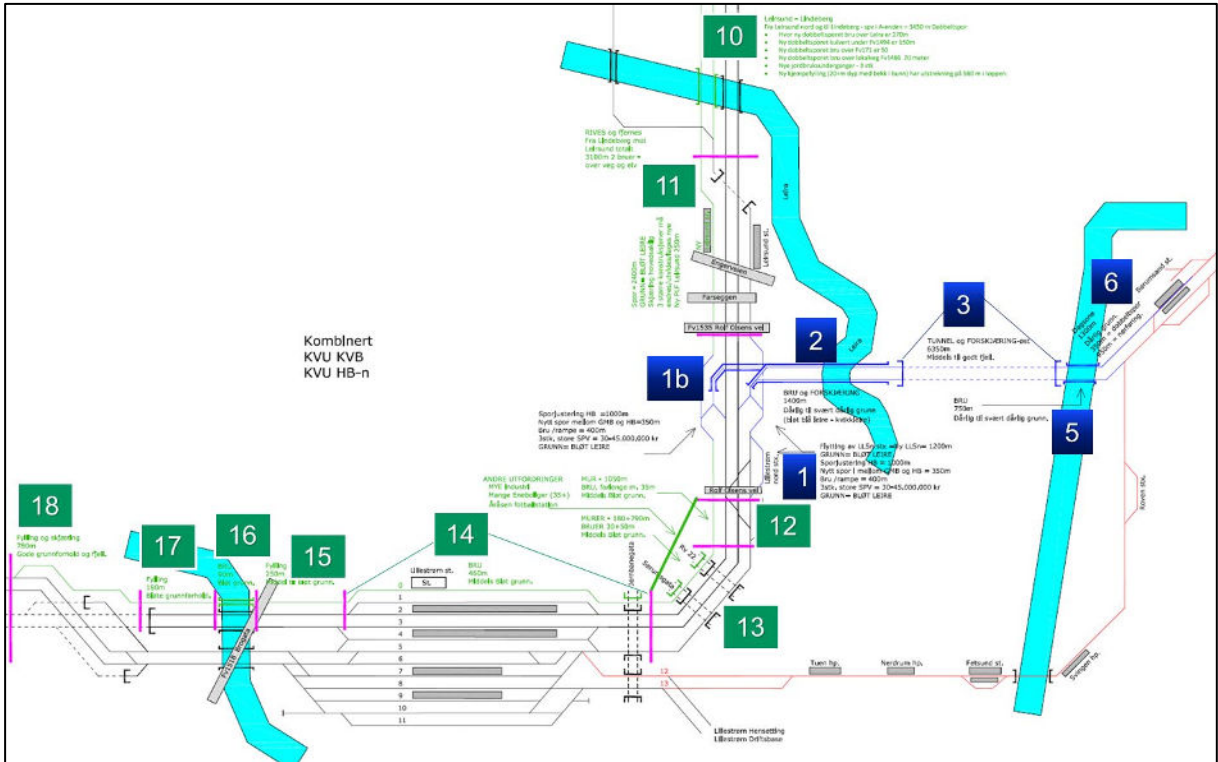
10

Leirsund – Lindeberg
Fra Leirsund nord og til Lindeberg - spor i Averden – 3450 m Dobbeltspor
Ny dobbeltsporet bru over Leira av 270m
Ny dobbeltsporet kulvert under Fv1494 av 150m
Ny dobbeltsporet bru over Fv171 av 50
Ny dobbeltsporet bru over tilknytning Fv1495 70 meter
Nye jordbruksunderganger – 3 stk
Ny kjerrefylling (20 m dyp med bekk i bunn) har utstrekning på 560 m i løppen.

RIVES og fjernes
Fra Lindeberg mot Leirsund totalt 3100m 2 bruer – over veg og elv

11

Leira

Leirsund st.

Engerveien

Farsegen

Fv1535 Rolf Olsens vei

Spor = 2600m
GRUNN= BLØT LEIRE
Skjæring hovedsakelig
3 større konstruksjoner må erstattes/forlenges nye
Ny RUF Leirsund 250m

Kombinert
KVU KVB
KVU HB-n

2

3

TUNNEL og FORSKJÆRING-est
6350m
Middels til godt fjell.

6

Sørumsand st.

1b

BRU og FORSKJÆRING
1400m
Dårlig til svært dårlig grunn
(bløt til leire + kvikkleire)

BRU
750m
Dårlig til svært dårlig grunn.

5

Sporjustering HB =1000m
Nytt spor mellom GMB og HB=350m
Bru /rampe = 400m
3stk. store SPV = 30=45.000.000 kr
GRUNN= BLØT LEIRE

Flytting av LLS=stk =ny LLS= 1200m
GRUNN= BLØT LEIRE
Sporjustering HB = 1000m
Nytt spor i mellom GMB og HB = 350m
Bru /rampe = 400m
3stk. store SPV = 30=45.000.000 kr
GRUNN= BLØT LEIRE

1

Lillestrøm nord stv.

ANDRE UTFORDRINGER
NYE Industri
Mange Eneboliger (35+)
Åsen fotballstation

MUR = 1050m
BRU fudlange m. 35m
Middels Bløt grunn.

MURER = 380+790m
BRUER 30+50m
Middels Bløt grunn.

Rolf Olsens vei

12

Rv 22

13

Rovern stv.

18

Fylling og skjæring
790m
Gode grunnforhold og fjell.

17

Fylling
150m
Bløte grunnforhold.

16

BRU
90m
Bløt grunn.

15

Fylling
250m
Middels til bløt grunn.

14

BRU
460m
Middels bløt grunn.

Lillestrøm st.
St.

Fv1518 Nitelva

Storgata

Jernbanegata

0 1 2 3 4 5 6 7 8 9 10 11 12 13

Tuen hp.
Nerdrum hp.
Fetsund st.
Svingen hp.

Lillestrøm Hensetting
Lillestrøm Driftsbase